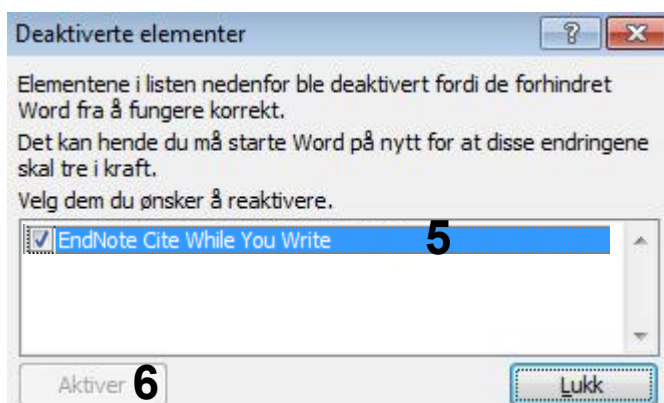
Deaktiverte elementer

Elementene i listen nedenfor ble deaktivert fordi de forhindret Word fra å fungere korrekt.

Det kan hende du må starte Word på nytt for at disse endringene skal tre i kraft.

Velg dem du ønsker å reaktivere.

EndNote Cite While You Write

5

Aktiver 6

Lukk